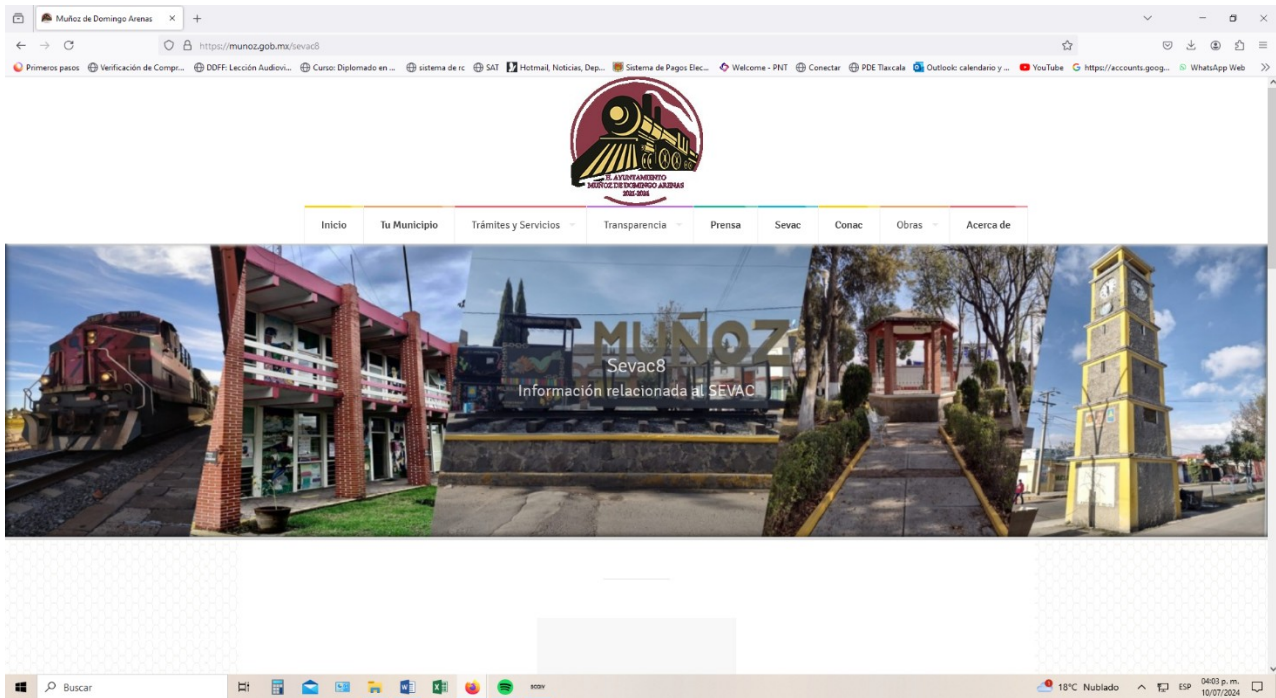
Muñoz de Domingo Arenas

https://munoz.gob.mx/sevac8

Primeros pasos | Verificación de Compr... | DDFF: Lección Audiovi... | Curso: Diplomado en ... | sistema de rc | SAT | Hotmail, Noticias, Dep... | Sistema de Pagos Elec... | Welcome - PNT | Conectar | PDE Tlaxcala | Outlook: calendario y ... | YouTube | https://accounts.goog... | WhatsApp Web

H. AYUNTAMIENTO MUÑOZ DE DOMINGO ARENAS 2021-2024

Inicio | Tu Municipio | Trámites y Servicios | Transparencia | Prensa | Sevac | Conac | Obras | Acerca de

MUÑOZ

Sevac8

Información relacionada al SEVAC

Buscar

18°C Nublado ESP 04:03 p. m. 10/07/2024